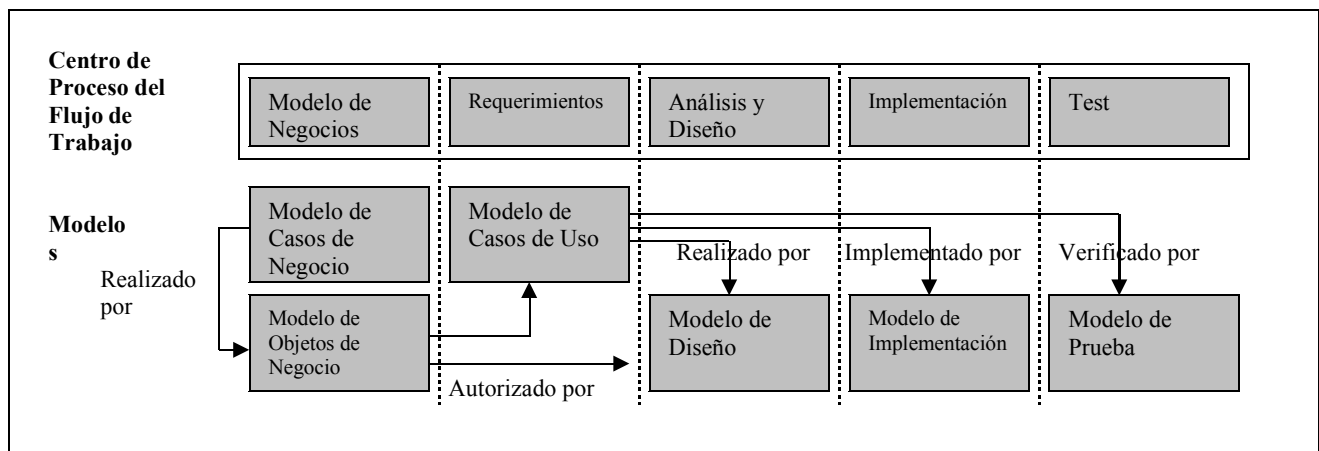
Centro de Proceso del Flujo de Trabajo

Modelo de Negocios

Requerimientos

Análisis y Diseño

Implementación

Test

Modelo
s

Modelo de Casos de Negocio

Realizado por

Modelo de Casos de Uso

Realizado por

Implementado por

Verificado por

Modelo de Objetos de Negocio

Modelo de Diseño

Modelo de Implementación

Modelo de Prueba

Autorizado por